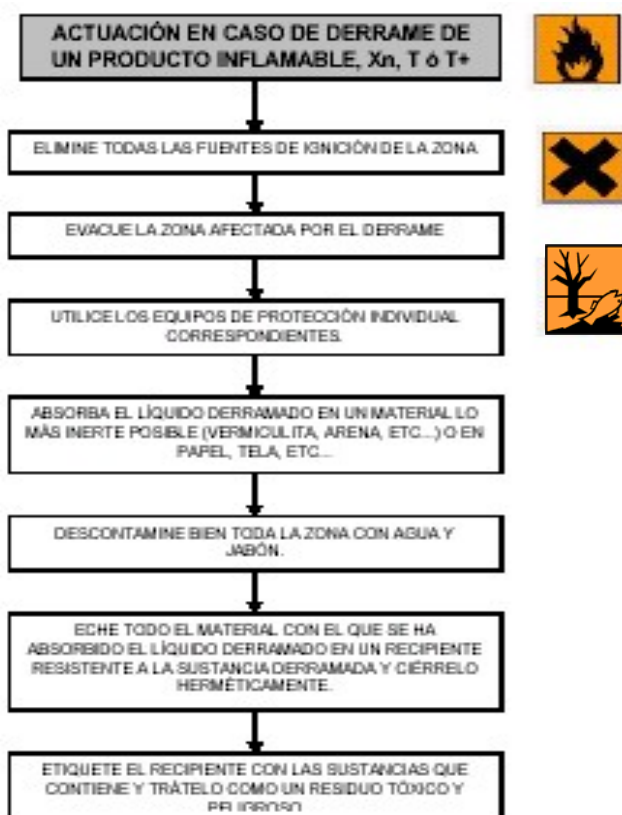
ACTUACIÓN EN CASO DE DERRAME DE UN PRODUCTO INFLAMABLE, Xn, T ó T+

ELIMINE TODAS LAS FUENTES DE IGNICIÓN DE LA ZONA

EVACUE LA ZONA AFECTADA POR EL DERRAME

UTILICE LOS EQUIPOS DE PROTECCIÓN INDIVIDUAL CORRESPONDIENTES.

ABSORBA EL LÍQUIDO DERRAMADO EN UN MATERIAL LO MÁS INERTE POSIBLE (VERMICULITA, ARENA, ETC...) O EN PAPEL, TELA, ETC...

DESCONTAMINE BIEN TODA LA ZONA CON AGUA Y JABÓN.

ECHE TODO EL MATERIAL CON EL QUE SE HA ABSORBIDO EL LÍQUIDO DERRAMADO EN UN RECIPIENTE RESISTENTE A LA SUSTANCIA DERRAMADA Y CIÉRRELO HERMÉTICAMENTE.

ETIQUETE EL RECIPIENTE CON LAS SUSTANCIAS QUE CONTIENE Y TRÁTELO COMO UN RESIDUO TÓXICO Y PELIGROSO